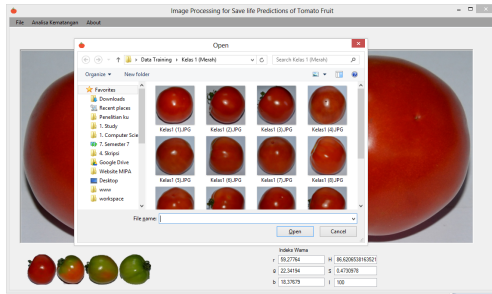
Image Processing for Save life Predictions of Tomato Fruit

File Analisa Kematangan About

Open

« Data Training › Kelas 1 (Merah)

Search Kelas 1 (Merah)

Organize ▾ New folder

Favorites
Downloads
Recent places
Penelitian ku
1. Study
1. Computer Scie
7. Semester 7
4. Skripsi
Google Drive
Website MIPA
Desktop
www
workspace

Kelas1 (1).JPG
Kelas1 (2).JPG
Kelas1 (3).JPG
Kelas1 (4).JPG
Kelas1 (5).JPG
Kelas1 (6).JPG
Kelas1 (7).JPG
Kelas1 (8).JPG

File name:

Open
Cancel

Indeks Warna

r 59,27764
g 22,34194
b 18,37679
H 86,6206538163521
S 0,4730978
I 100